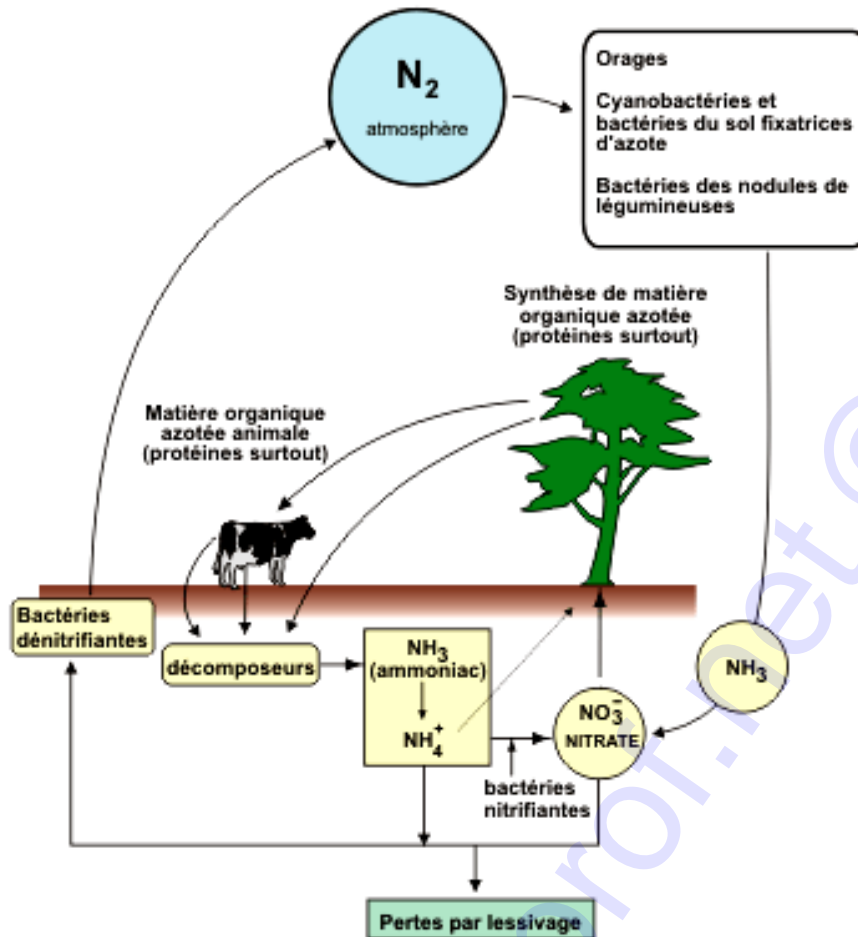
$N_2$
atmosphère

Orages

Cyanobactéries et bactéries du sol fixatrices d'azote

Bactéries des nodules de légumineuses

Synthèse de matière organique azotée (protéines surtout)

Matière organique azotée animale (protéines surtout)

Bactéries dénitrifiantes

décomposeurs

$NH_3$ (ammoniac)

$NH_4^+$

$NO_3^-$
NITRATE

$NH_3$

bactéries nitrifiantes

Pertes par lessivage

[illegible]ror.net